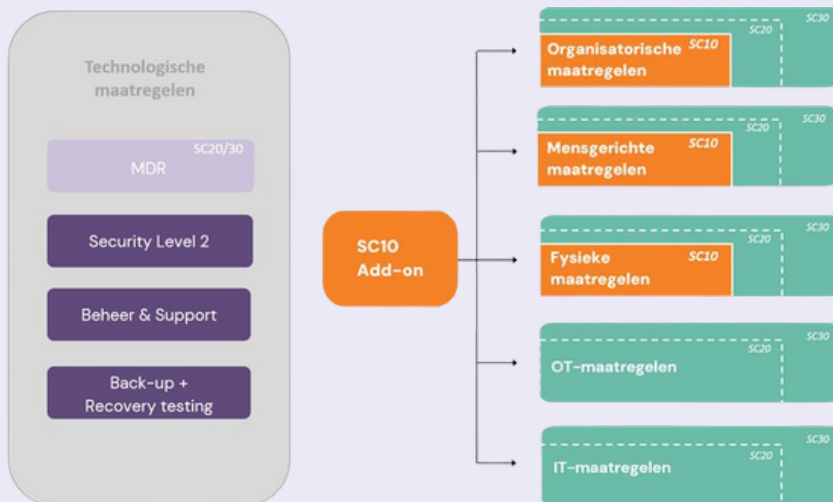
Technologische maatregelen

SC20/30
MDR

Security Level 2

Beheer & Support

Back-up + Recovery testing

SC10 Add-on

SC30
SC20
Organisatorische maatregelen
SC10

SC30
SC20
Mensgerichte maatregelen
SC10

SC30
SC20
Fysieke maatregelen
SC10

SC30
SC20
OT-maatregelen

SC30
SC20
IT-maatregelen